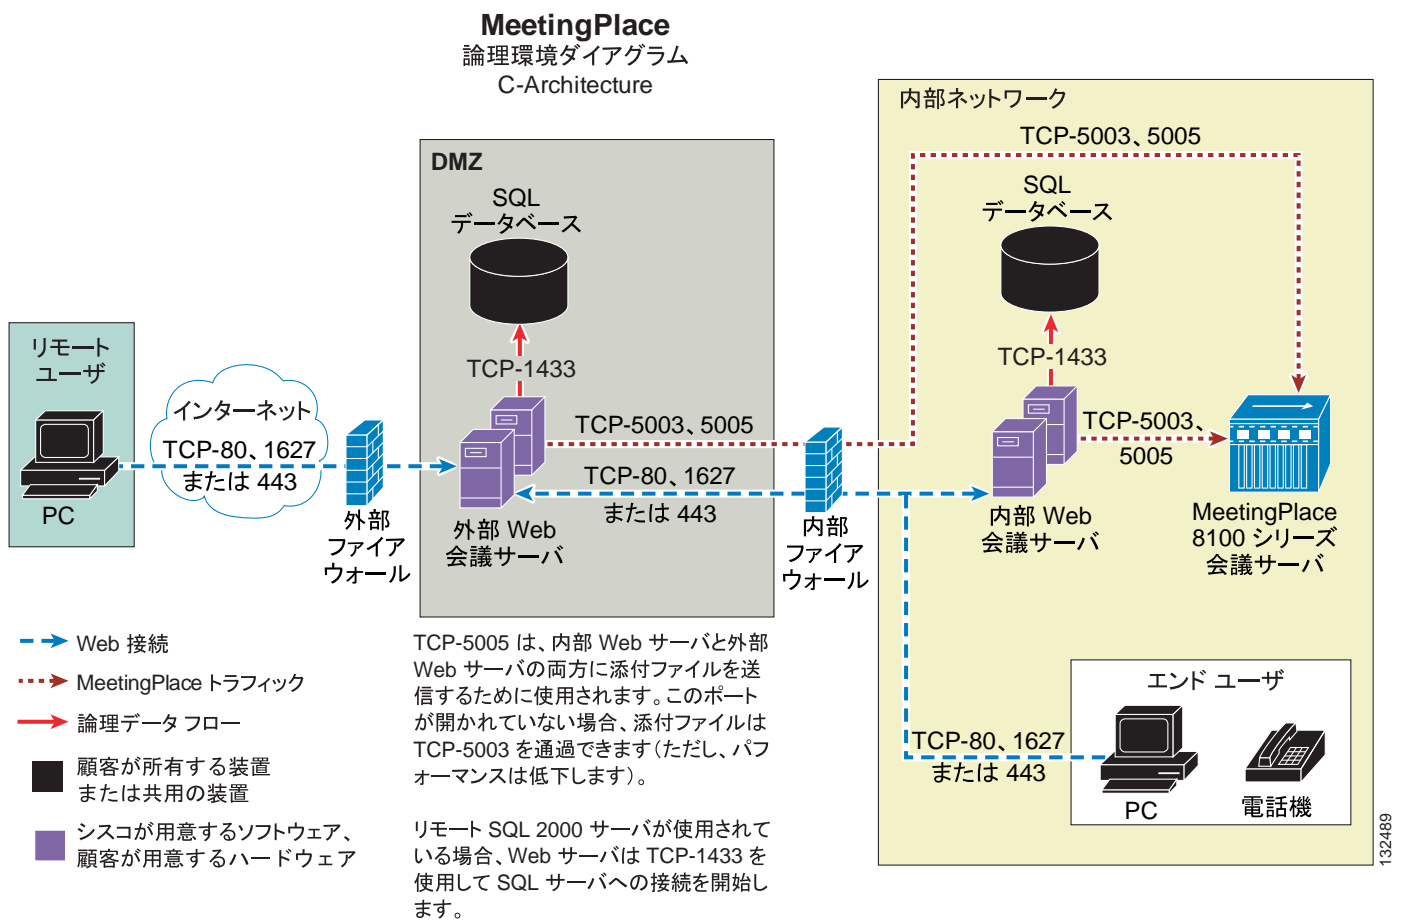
MeetingPlace
論理環境ダイアグラム
C-Architecture

リモート
ユーザ

PC

インターネット
TCP-80、1627
または 443

外部
ファイア
ウォール

DMZ

SQL
データベース

TCP-1433

外部 Web
会議サーバ

TCP-5003、5005

TCP-80、1627
または 443

内部
ファイア
ウォール

内部ネットワーク

TCP-5003、5005

SQL
データベース

TCP-1433

TCP-5003、
5005

内部 Web
会議サーバ

MeetingPlace
8100 シリーズ
会議サーバ

エンド ユーザ

TCP-80、1627
または 443

PC

電話機

Web 接続
MeetingPlace トラフィック
論理データ フロー
顧客が所有する装置
または共用の装置
シスコが用意するソフトウェア、
顧客が用意するハードウェア

TCP-5005 は、内部 Web サーバと外部 Web サーバの両方に添付ファイルを送信するために使用されます。このポートが開かれていない場合、添付ファイルは TCP-5003 を通過できます（ただし、パフォーマンスは低下します）。

リモート SQL 2000 サーバが使用されている場合、Web サーバは TCP-1433 を使用して SQL サーバへの接続を開始します。

132489